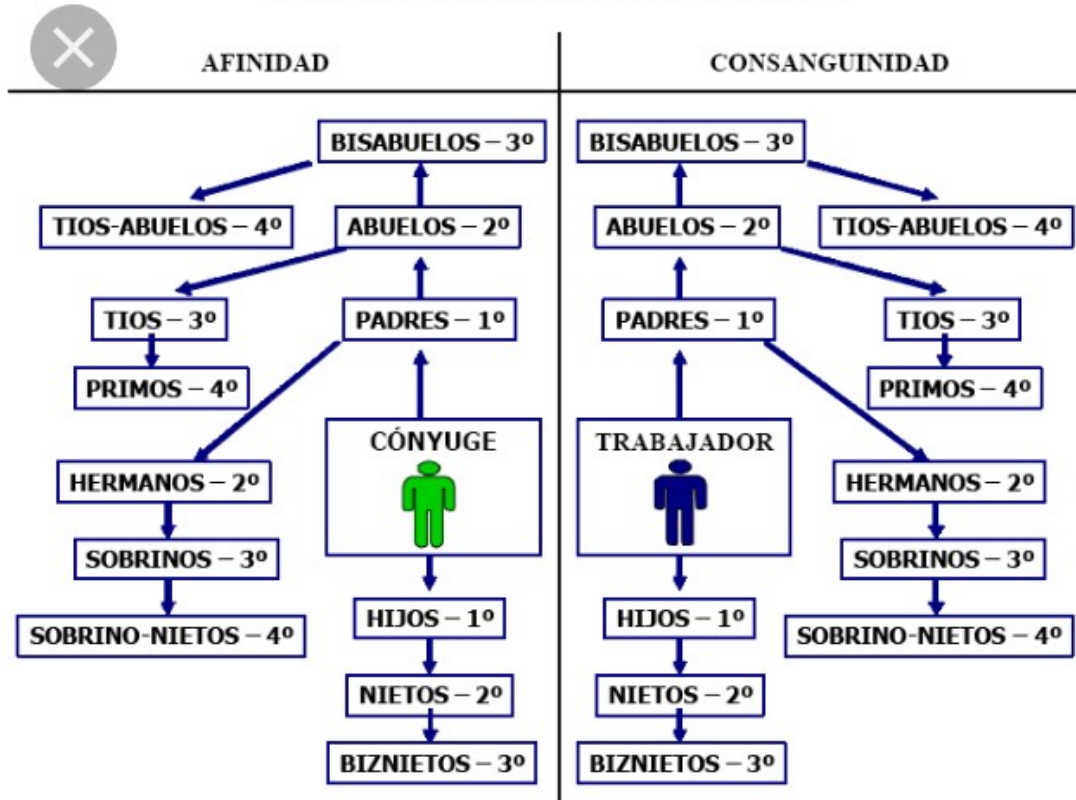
AFINIDAD

CONSANGUINIDAD

BISABUELOS – 3º

TIOS-ABUELOS – 4º

ABUELOS – 2º

TIOS – 3º

PADRES – 1º

PRIMOS – 4º

CÓNYUGE

HERMANOS – 2º

SOBRINOS – 3º

SOBRINO-NIETOS – 4º

HIJOS – 1º

NIETOS – 2º

BIZNIETOS – 3º

BISABUELOS – 3º

ABUELOS – 2º

TIOS-ABUELOS – 4º

PADRES – 1º

TIOS – 3º

PRIMOS – 4º

TRABAJADOR

HERMANOS – 2º

SOBRINOS – 3º

SOBRINO-NIETOS – 4º

HIJOS – 1º

NIETOS – 2º

BIZNIETOS – 3º